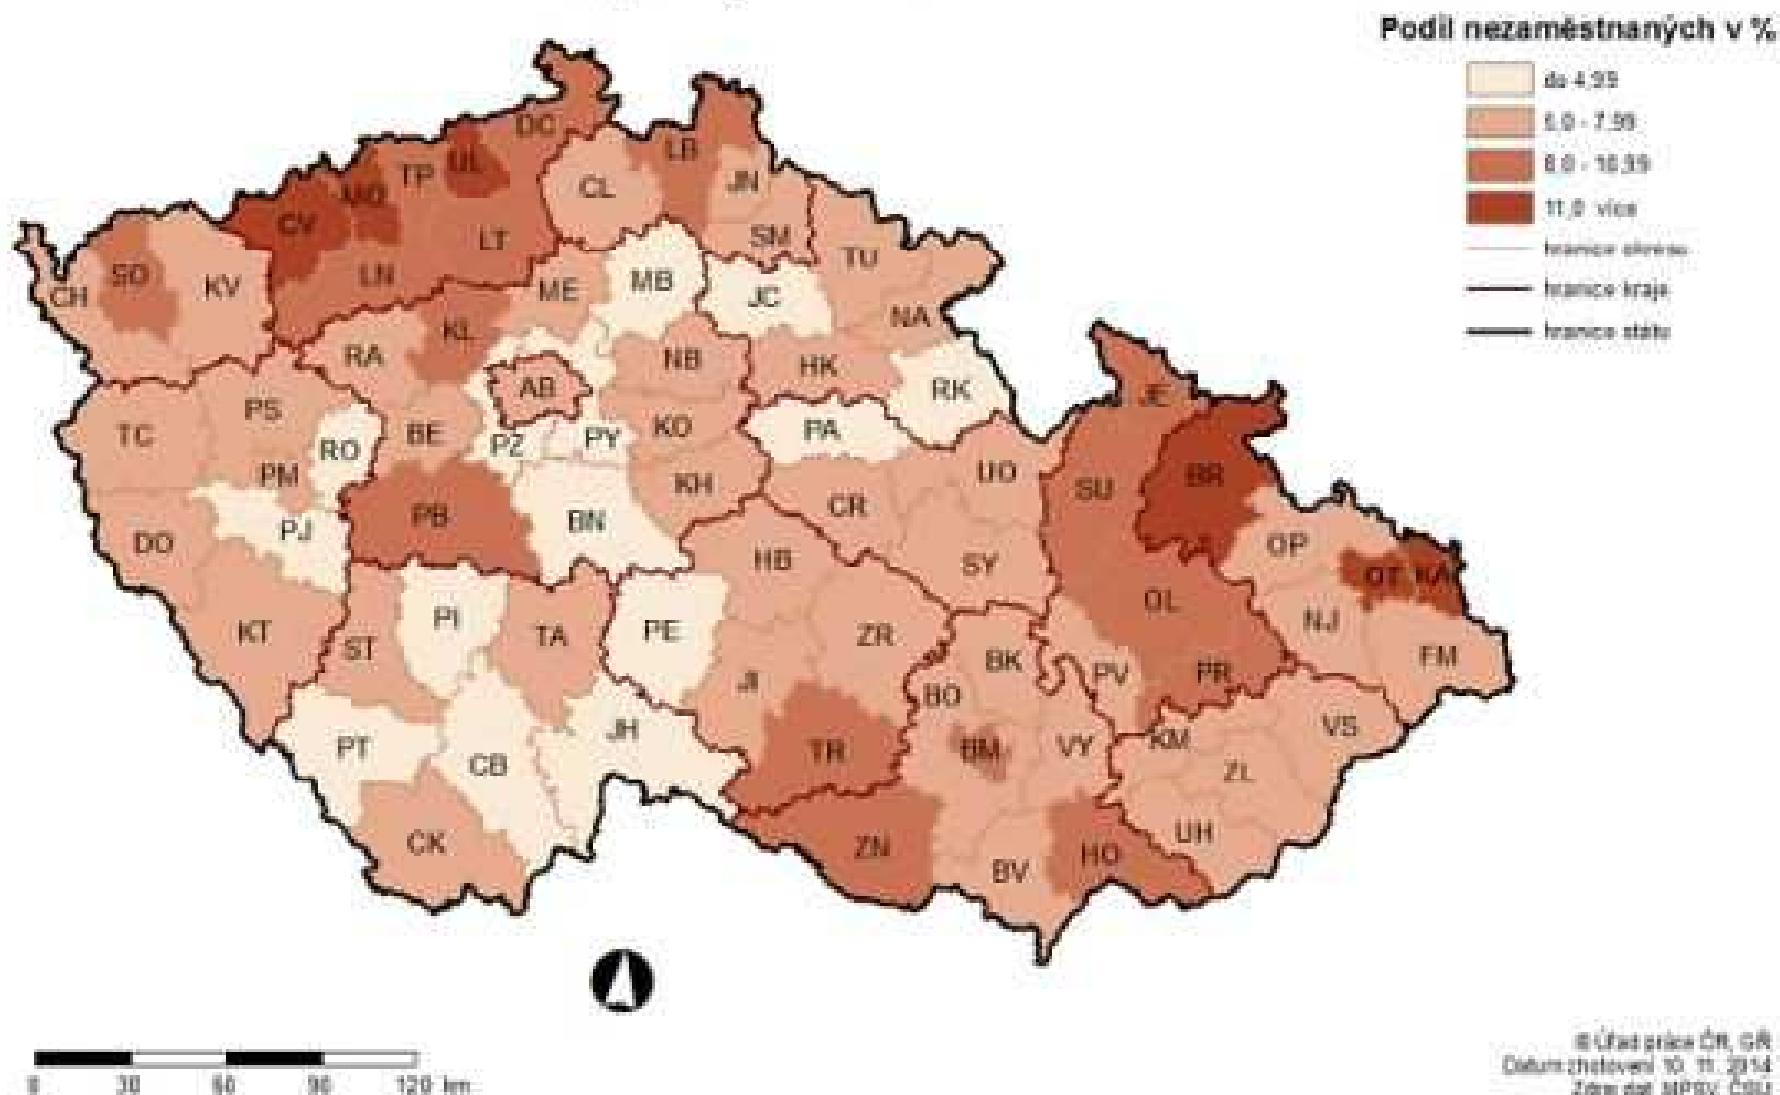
Podíl nezaměstnaných v %

do 4,99
5,0 - 7,99
8,0 - 10,99
11,0 více
hranice okresu
hranice kraje
hranice státu

DC
LB
TP
UL
MO
CL
JN
CV
LT
SM
SO
KV
LN
ME
MB
TU
CH
JC
NA
KL
RA
NB
HK
AB
RK
PS
JE
TC
RO
BE
PZ
PY
KO
PA
PM
UO
KH
SU
BR
PJ
PB
BN
CR
DO
OP
HB
SY
OT
KA
OL
PI
NJ
KT
TA
PE
ZR
ST
BK
FM
JI
PV
PR
BO
VS
PT
JH
BM
VY
KM
CB
TR
ZL
UH
CK
ZN
BV
HO

0 30 60 90 120 km

© Úřad práce ČR, GŘ
Datum zhotovení: 10. 11. 2014
Zdroj dat: MPSV, ČSÚ